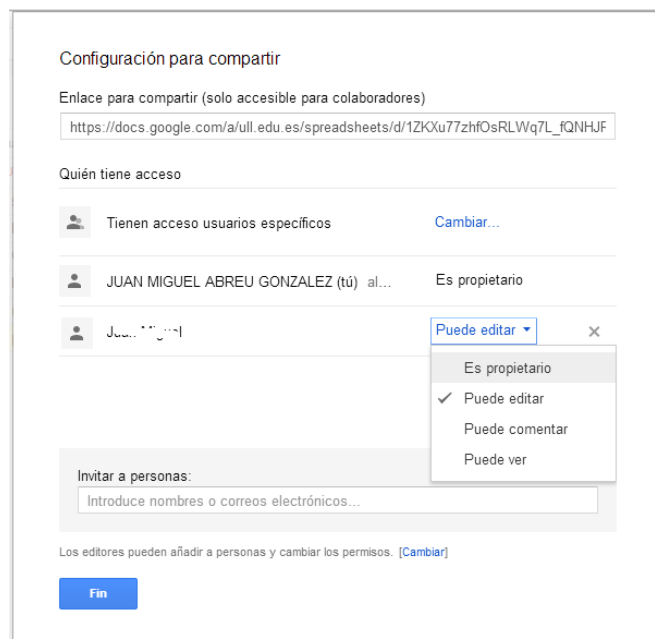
Configuración para compartir

Enlace para compartir (solo accesible para colaboradores)

https://docs.google.com/a/ull.edu.es/spreadsheets/d/1ZKXu77zhfOsRLWq7L_fQNHJF

Quién tiene acceso

Tienen acceso usuarios específicos

Cambiar...

JUAN MIGUEL ABREU GONZALEZ (tú) al...

Es propietario

Juan Miguel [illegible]

Puede editar ▾

×

Es propietario

✓ Puede editar

Puede comentar

Puede ver

Invitar a personas:

Introduce nombres o correos electrónicos...

Los editores pueden añadir a personas y cambiar los permisos. [Cambiar]

Fin